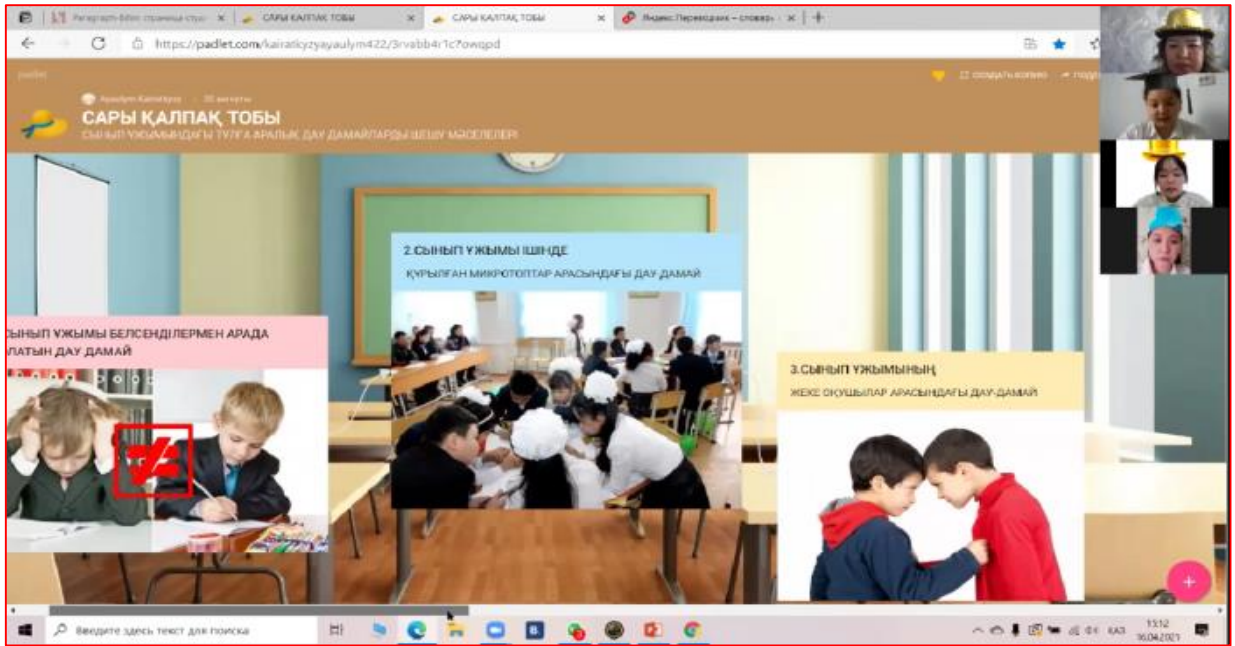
Репетиторы-Бейс страница студ × | САРЫ КАЛПАҚ ТОБЫ × | САРЫ КАЛПАҚ ТОБЫ × | Яндекс.Переводчик – словарь × | +

https://padlet.com/kairatkyzyayaulym422/3rvabb4r1c?owqpd

padlet

Аяулым Қайратқызы · 35 минуты

САРЫ ҚАЛПАҚ ТОБЫ

СЫНЫП ҰЖЫМЫНДАҒЫ ТУҒА АРАЛЫҚ ДАУ ДАМАЙЛАРДЫ ШЕШУ МӘСЕЛЕЛЕРІ

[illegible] создать копию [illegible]

СЫНЫП ҰЖЫМЫ БЕЛСЕНДІЛЕРМЕН АРАДА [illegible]ЛАТЫН ДАУ ДАМАЙ

2.СЫНЫП ҰЖЫМЫ ІШІНДЕ

ҚҰРЫЛҒАН МИКРОТОПТАР АРАСЫНДАҒЫ ДАУ-ДАМАЙ

3.СЫНЫП ҰЖЫМЫНЫҢ

ЖЕКЕ ОҚУШЫЛАР АРАСЫНДАҒЫ ДАУ-ДАМАЙ

+

Введите здесь текст для поиска

ҚАЗ 13:12 16.04.2021